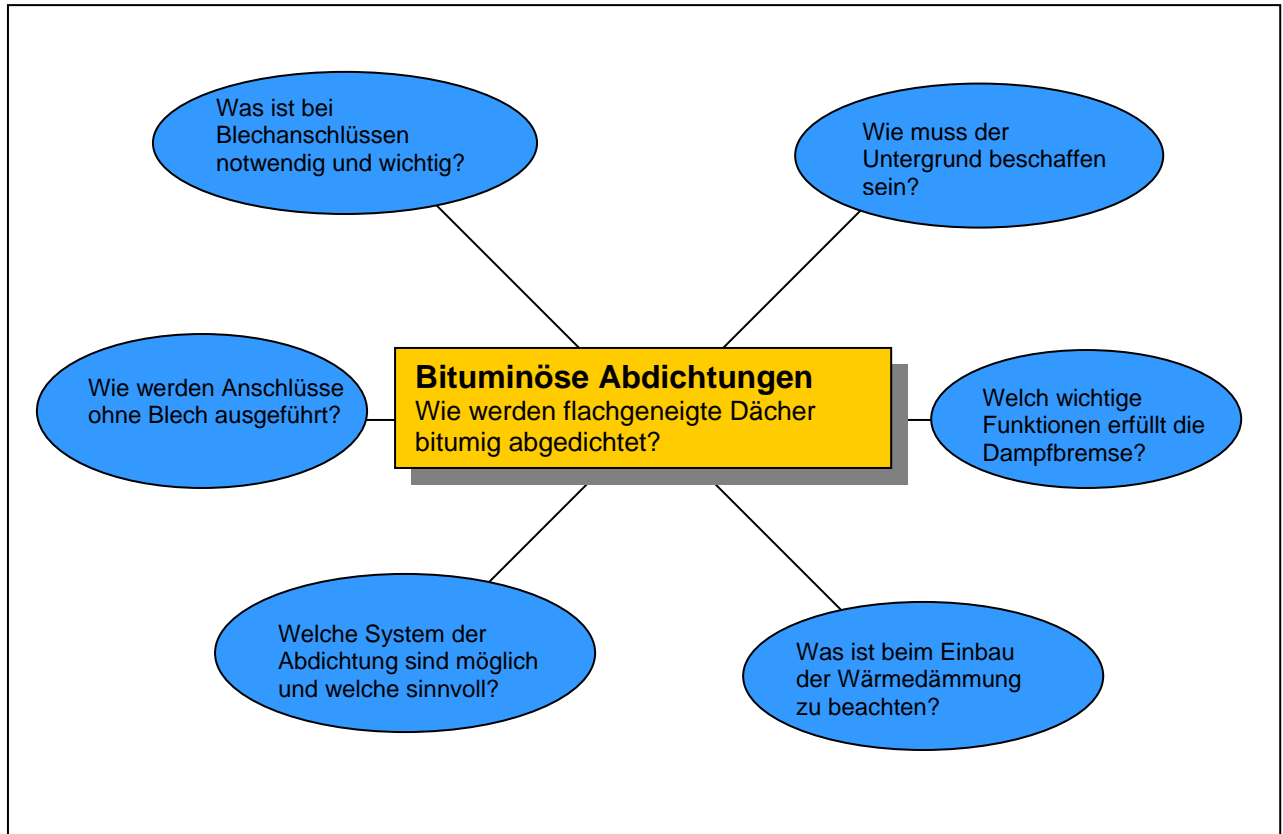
Was ist bei Blechanschlüssen notwendig und wichtig?

Wie muss der Untergrund beschaffen sein?

Wie werden Anschlüsse ohne Blech ausgeführt?

**Bituminöse Abdichtungen**
Wie werden flachgeneigte Dächer bitumig abgedichtet?

Welch wichtige Funktionen erfüllt die Dampfbremse?

Welche System der Abdichtung sind möglich und welche sinnvoll?

Was ist beim Einbau der Wärmedämmung zu beachten?